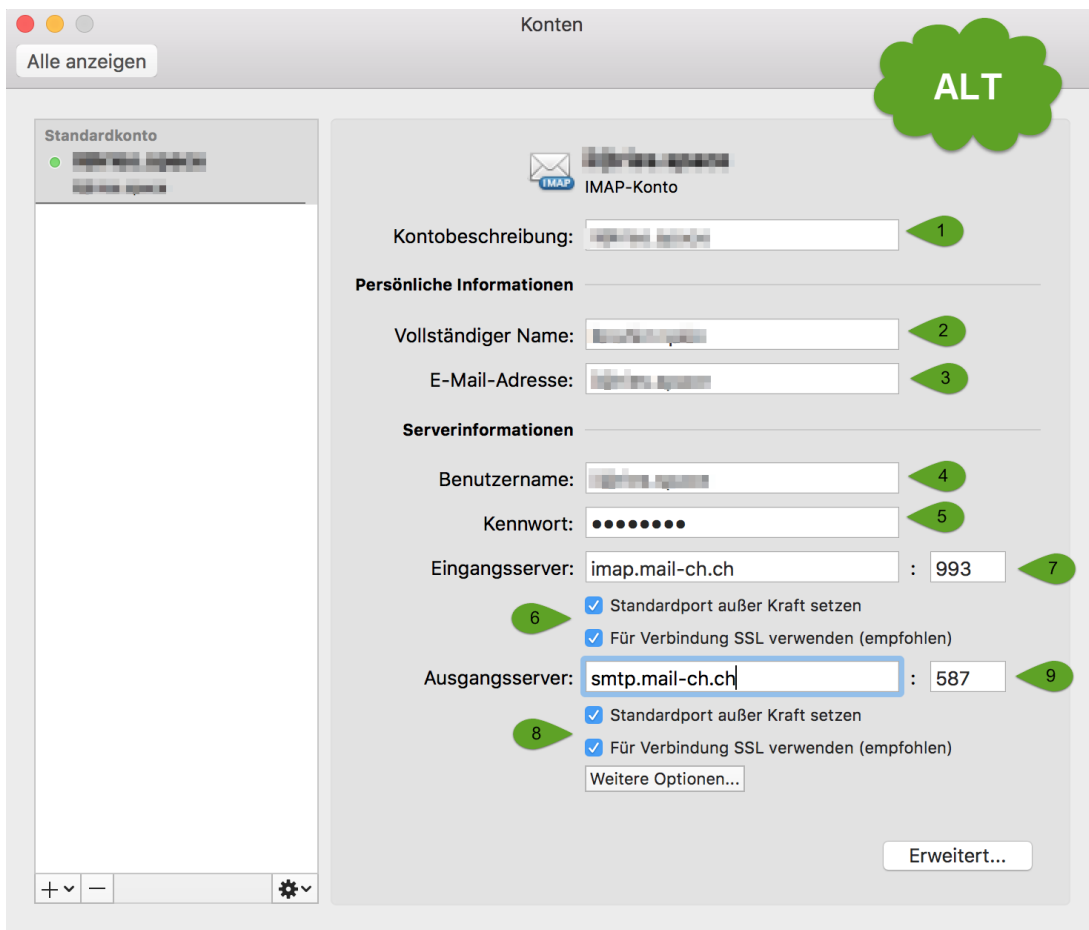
Konten

Alle anzeigen

ALT

Standardkonto
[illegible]
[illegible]

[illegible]
IMAP
IMAP-Konto

Kontobeschreibung: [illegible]
1

Persönliche Informationen

Vollständiger Name: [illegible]
2

E-Mail-Adresse: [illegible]
3

Serverinformationen

Benutzername: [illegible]
4

Kennwort: ••••••••
5

Eingangsserver: imap.mail-ch.ch : 993
7

6
Standardport außer Kraft setzen
Für Verbindung SSL verwenden (empfohlen)

Ausgangsserver: smtp.mail-ch.ch : 587
9

8
Standardport außer Kraft setzen
Für Verbindung SSL verwenden (empfohlen)

Weitere Optionen...

Erweitert...

+ −